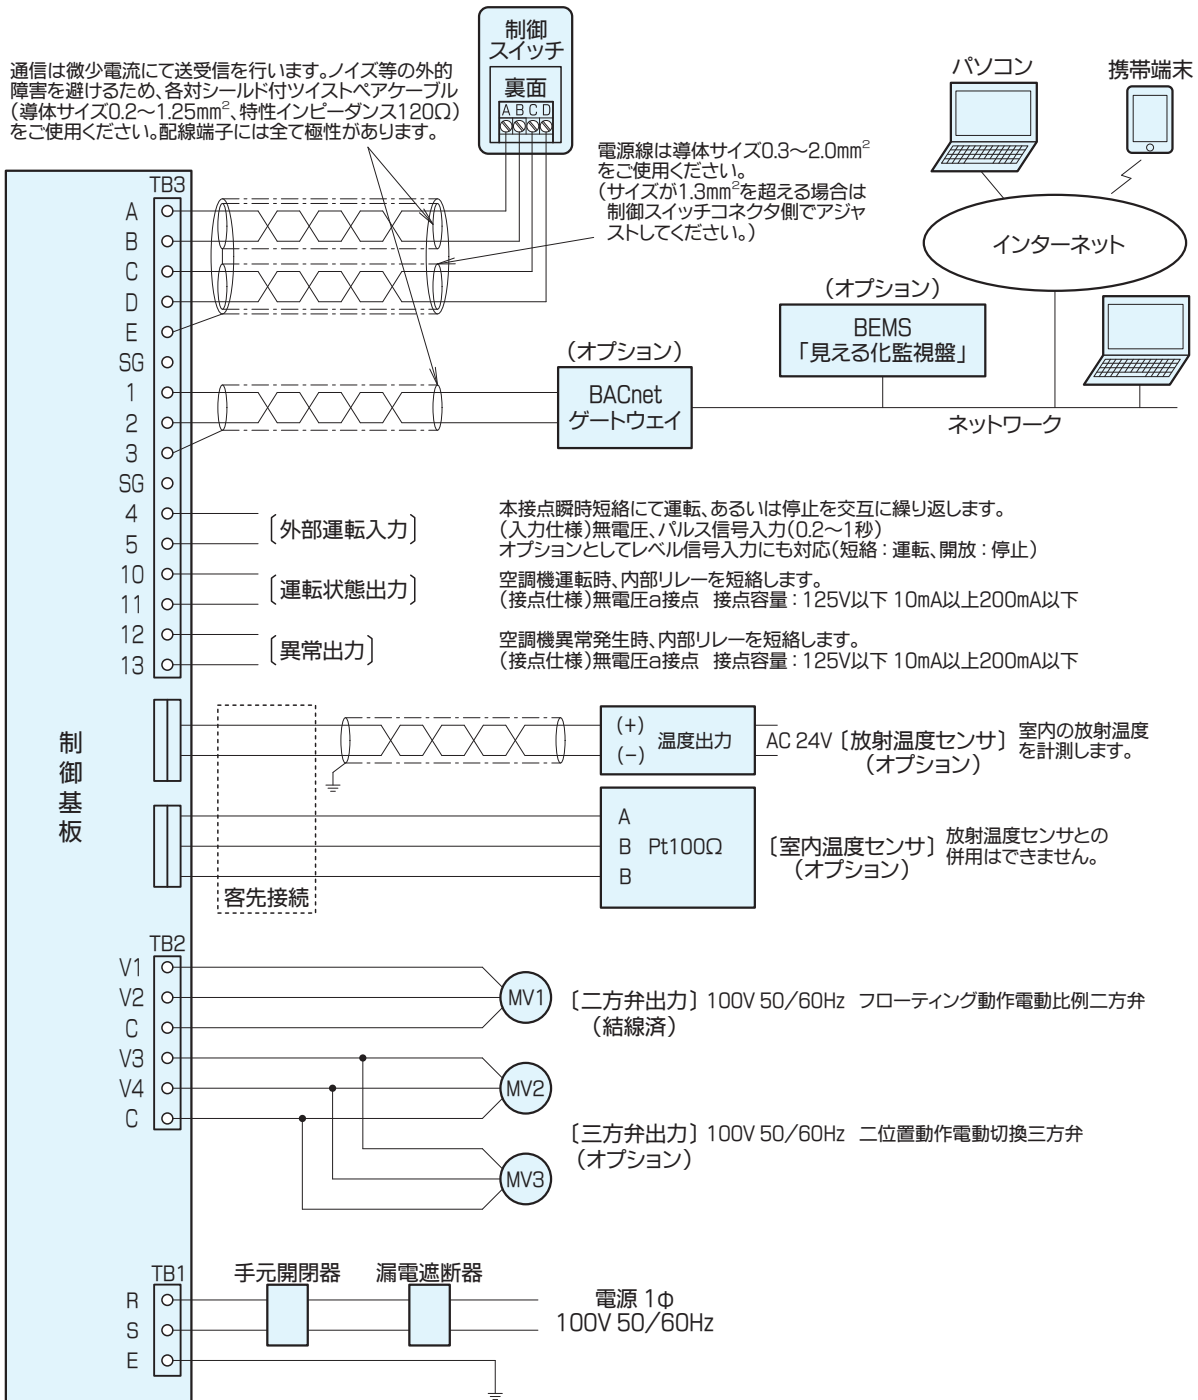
通信は微少電流にて送受信を行います。ノイズ等の外的障害を避けるため、各対シールド付ツイストペアケーブル（導体サイズ0.2～1.25mm$^2$、特性インピーダンス120Ω）をご使用ください。配線端子には全て極性があります。

制御スイッチ
裏面
A B C D

電源線は導体サイズ0.3～2.0mm$^2$をご使用ください。
（サイズが1.3mm$^2$を超える場合は制御スイッチコネクタ側でアジャストしてください。）

パソコン
携帯端末
インターネット

TB3
A
B
C
D
E
SG
1
2
3
SG
4
5
10
11
12
13

（オプション）
BEMS
「見える化監視盤」

（オプション）
BACnet
ゲートウェイ

ネットワーク

〔外部運転入力〕
本接点瞬時短絡にて運転、あるいは停止を交互に繰り返します。
（入力仕様）無電圧、パルス信号入力（0.2～1秒）
オプションとしてレベル信号入力にも対応（短絡：運転、開放：停止）

〔運転状態出力〕
空調機運転時、内部リレーを短絡します。
（接点仕様）無電圧a接点　接点容量：125V以下 10mA以上200mA以下

〔異常出力〕
空調機異常発生時、内部リレーを短絡します。
（接点仕様）無電圧a接点　接点容量：125V以下 10mA以上200mA以下

制御基板

(+)
(−)
温度出力
AC 24V〔放射温度センサ〕
（オプション）
室内の放射温度を計測します。

A
B Pt100Ω
B
〔室内温度センサ〕
（オプション）
放射温度センサとの併用はできません。

客先接続

TB2
V1
V2
C
V3
V4
C

MV1
〔二方弁出力〕100V 50/60Hz　フローティング動作電動比例二方弁
（結線済）

MV2
〔三方弁出力〕100V 50/60Hz　二位置動作電動切換三方弁
（オプション）
MV3

TB1
R
S
E
手元開閉器
漏電遮断器
電源 1Φ
100V 50/60Hz